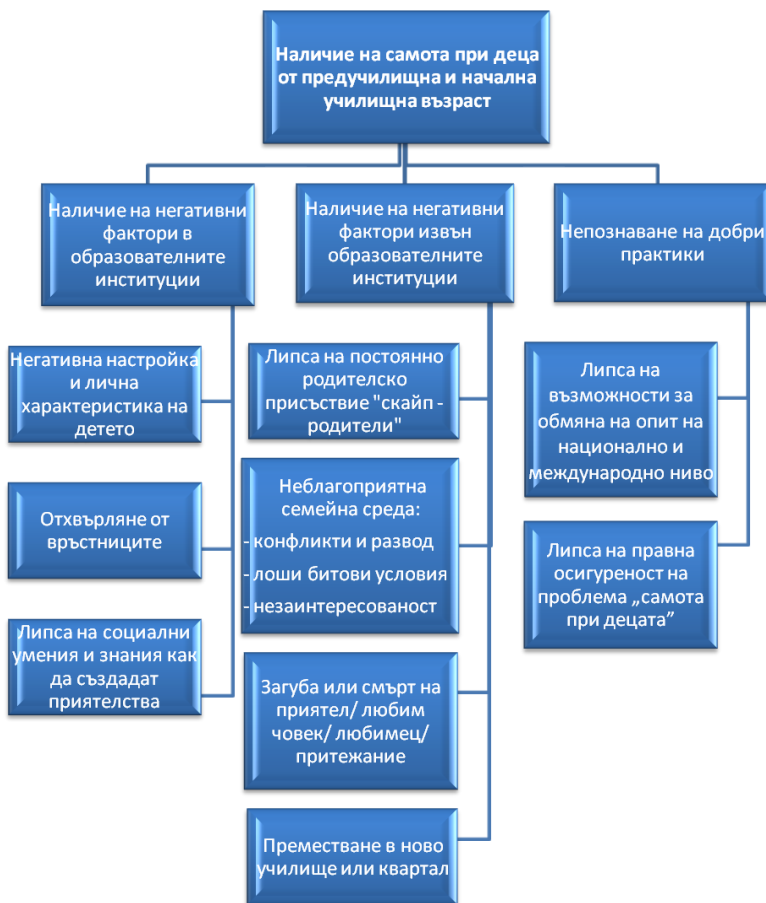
Наличие на самота при деца от предучилищна и начална училищна възраст

Наличие на негативни фактори в образователните институции

Негативна настройка и лична характеристика на детето

Отхвърляне от връстниците

Липса на социални умения и знания как да създадат приятелства

Наличие на негативни фактори извън образователните институции

Липса на постоянно родителско присъствие "скайп - родители"

Неблагоприятна семейна среда:
- конфликти и развод
- лоши битови условия
- незаинтересованост

Загуба или смърт на приятел/ любим човек/ любимец/ притежание

Преместване в ново училище или квартал

Непознаване на добри практики

Липса на възможности за обмяна на опит на национално и международно ниво

Липса на правна осигуреност на проблема „самота при децата"